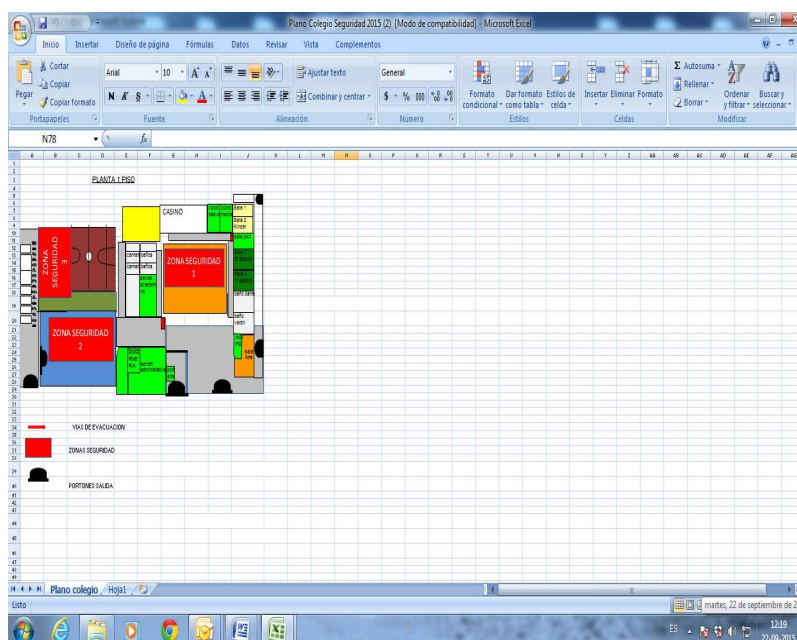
Plano Colegio Seguridad 2015 (2) [Modo de compatibilidad] - Microsoft Excel

Inicio Insertar Diseño de página Fórmulas Datos Revisar Vista Complementos

Pegar
Cortar
Copiar
Copiar formato
Portapapeles

Arial 10
N K S
Fuente

Ajustar texto
Combinar y centrar
Alineación

General
$ % 000
Número

Formato condicional
Dar formato como tabla
Estilos de celda
Estilos

Insertar Eliminar Formato
Celdas

Autosuma
Rellenar
Borrar
Ordenar y filtrar
Buscar y seleccionar
Modificar

N78 fx

PLANTA 1 PISO

CASINO

ZONA SEGURIDAD 3

ZONA SEGURIDAD 1

ZONA SEGURIDAD 2

VIAS DE EVACUACION

ZONAS SEGURIDAD

PORTONES SALIDA

Plano colegio Hoja1

Listo

martes, 22 de septiembre de 2

ES 12:19 22-09-2015